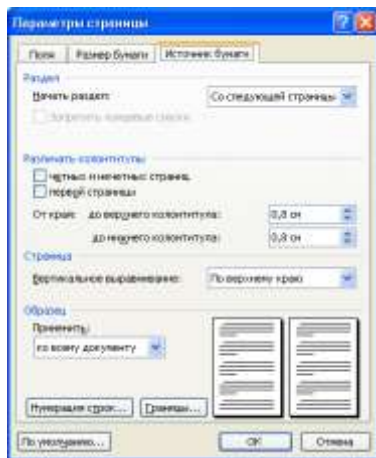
Параметры страницы

Поля | Размер бумаги | Источник бумаги

Раздел

Начать раздел: Со следующей страницы

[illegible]

Различать колонтитулы

четных и нечетных страниц

первой страницы

От края: до верхнего колонтитула: 0,8 см

до нижнего колонтитула: 0,8 см

Страница

Вертикальное выравнивание: По верхнему краю

Образец

Применить:

ко всему документу

Нумерация строк... Границы...

По умолчанию... ОК Отмена